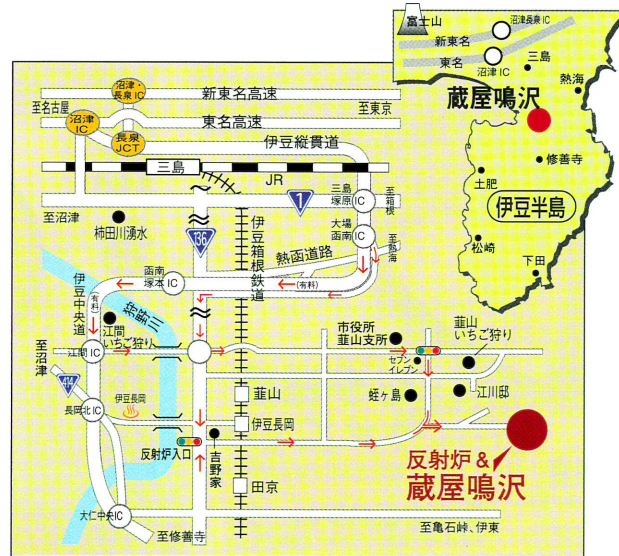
富士山
沼津長泉 IC
新東名
東名
沼津 IC
三島
熱海
蔵屋鳴沢
修善寺
土肥
伊豆半島
松崎
下田

沼津・長泉 IC
至名古屋
新東名高速
至東京
沼津 IC
東名高速
長泉 JCT
伊豆縦貫道
三島
JR
1
三島塚原 IC
至箱根
大場函南 IC
至熱海
至沼津
柿田川湧水
136
伊豆箱根鉄道
熱函道路
(有料)
函南塚本 IC
伊豆中央道
(有料)
狩野川
江間いちご狩り
至沼津
江間 IC
414
伊豆長岡
長岡北 IC
反射炉入口
吉野家
韮山
伊豆長岡
田京
市役所韮山支所
韮山いちご狩り
セブンイレブン
蛭ヶ島
江川邸
反射炉 &
蔵屋鳴沢
大仁中央 IC
至修善寺
至亀石峠、伊東